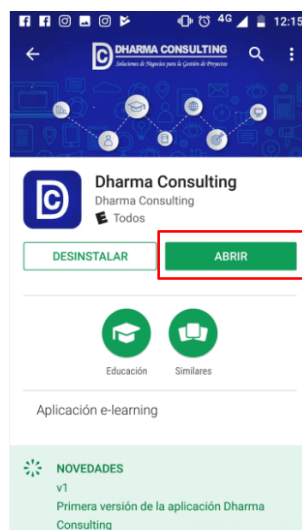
4G 12:15

DHARMA CONSULTING
Soluciones de Negocios para la Gestión de Proyectos

Dharma Consulting
Dharma Consulting
E Todos

DESINSTALAR
ABRIR

Educación
Similares

Aplicación e-learning

NOVEDADES
v1
Primera versión de la aplicación Dharma Consulting